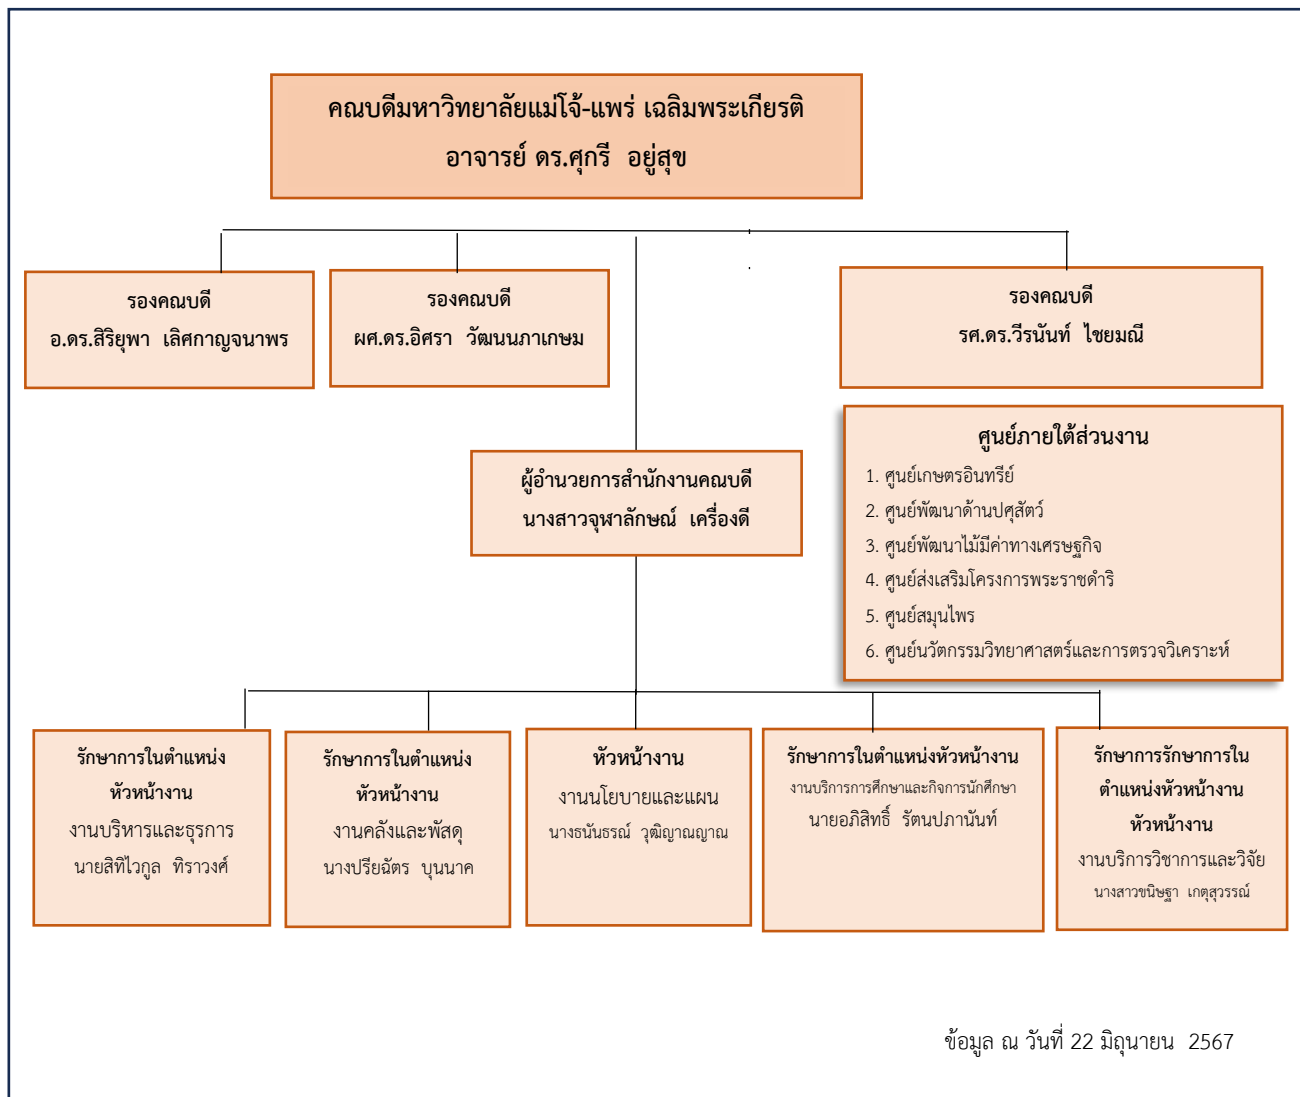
คณบดีมหาวิทยาลัยแม่โจ้-แพร่ เฉลิมพระเกียรติ
อาจารย์ ดร.ศุกรี อยู่สุข

รองคณบดี
อ.ดร.สิริยุพา เลิศกาญจนาพร

รองคณบดี
ผศ.ดร.อิศรา วัฒนนภาเกษม

รองคณบดี
รศ.ดร.วีรนันท์ ไชยมณี

ศูนย์ภายใต้ส่วนงาน
1. ศูนย์เกษตรอินทรีย์
2. ศูนย์พัฒนาด้านปศุสัตว์
3. ศูนย์พัฒนาไม้มีค่าทางเศรษฐกิจ
4. ศูนย์ส่งเสริมโครงการพระราชดำริ
5. ศูนย์สมุนไพร
6. ศูนย์นวัตกรรมวิทยาศาสตร์และการตรวจวิเคราะห์

ผู้อำนวยการสำนักงานคณบดี
นางสาวจุฬาลักษณ์ เครื่องดี

รักษาการในตำแหน่ง
หัวหน้างาน
งานบริหารและธุรการ
นายสิทธิไวกูล ทิราวงศ์

รักษาการในตำแหน่ง
หัวหน้างาน
งานคลังและพัสดุ
นางปรียฉัตร บุนนาค

หัวหน้างาน
งานนโยบายและแผน
นางธนันธรณ์ วุฒิญาณญาณ

รักษาการในตำแหน่งหัวหน้างาน
งานบริการการศึกษาและกิจการนักศึกษา
นายอภิสิทธิ์ รัตนปภานันท์

รักษาการรักษาการใน
ตำแหน่งหัวหน้างาน
หัวหน้างาน
งานบริการวิชาการและวิจัย
นางสาวขนิษฐา เกตุสุวรรณ์

ข้อมูล ณ วันที่ 22 มิถุนายน 2567